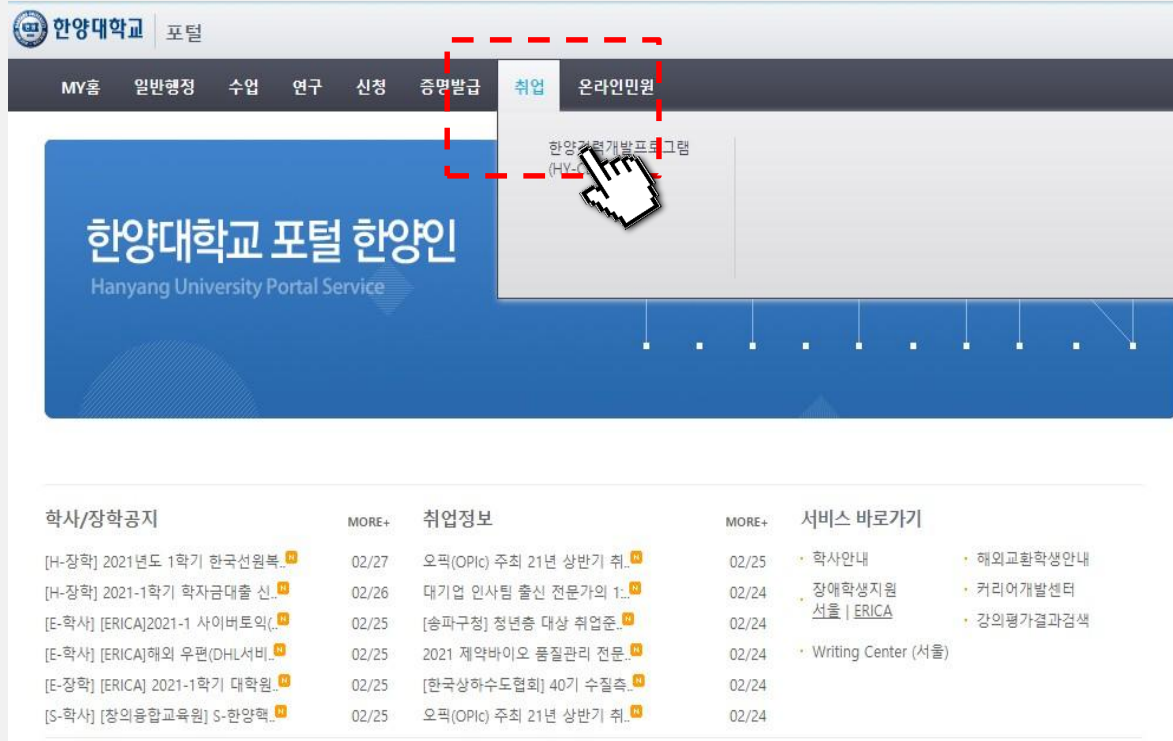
한양대학교 | 포털

MY홈 일반행정 수업 연구 신청 증명발급 취업 온라인민원

한양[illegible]개발프로그램 (HY-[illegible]

한양대학교 포털 한양인
Hanyang University Portal Service

학사/장학공지 MORE+
[H-장학] 2021년도 1학기 한국선원복.. N 02/27
[H-장학] 2021-1학기 학자금대출 신.. N 02/26
[E-학사] [ERICA]2021-1 사이버토익(.. N 02/25
[E-학사] [ERICA]해외 우편(DHL서비.. N 02/25
[E-장학] [ERICA] 2021-1학기 대학원.. N 02/25
[S-학사] [창의융합교육원] S-한양핵.. N 02/25

취업정보 MORE+
오픽(OPIc) 주최 21년 상반기 취.. N 02/25
대기업 인사팀 출신 전문가의 1:.. N 02/24
[송파구청] 청년층 대상 취업준.. N 02/24
2021 제약바이오 품질관리 전문.. N 02/24
[한국상하수도협회] 40기 수질측.. N 02/24
오픽(OPIc) 주최 21년 상반기 취.. N 02/24

서비스 바로가기
학사안내
장애학생지원 서울 | ERICA
Writing Center (서울)
해외교환학생안내
커리어개발센터
강의평가결과검색